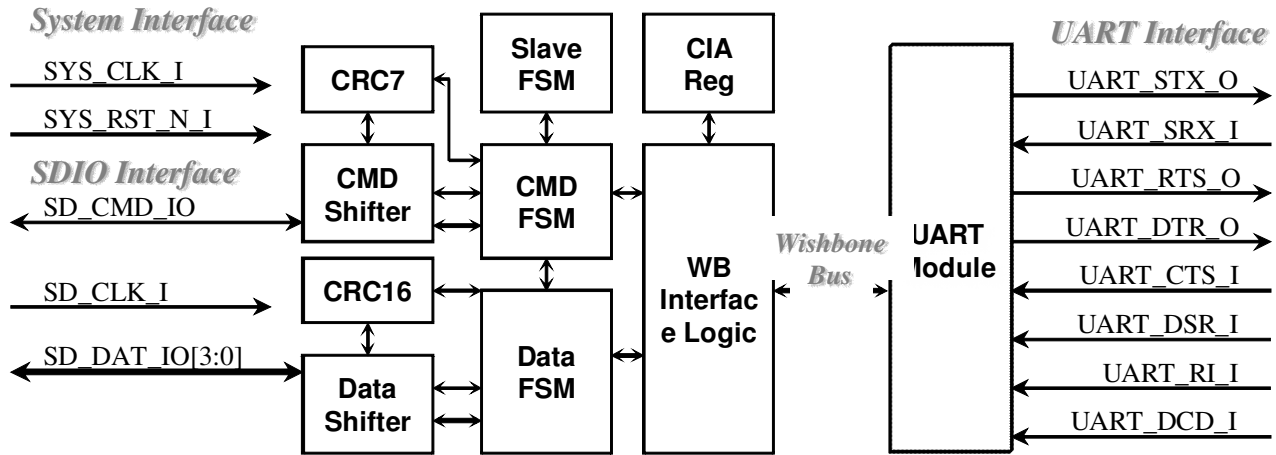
System Interface

SYS_CLK_I

SYS_RST_N_I

SDIO Interface

SD_CMD_IO

SD_CLK_I

SD_DAT_IO[3:0]

CRC7

CMD Shifter

CRC16

Data Shifter

Slave FSM

CMD FSM

Data FSM

CIA Reg

WB Interfac e Logic

Wishbone Bus

UART Interface

UART Module

UART_STX_O

UART_SRX_I

UART_RTS_O

UART_DTR_O

UART_CTS_I

UART_DSR_I

UART_RI_I

UART_DCD_I